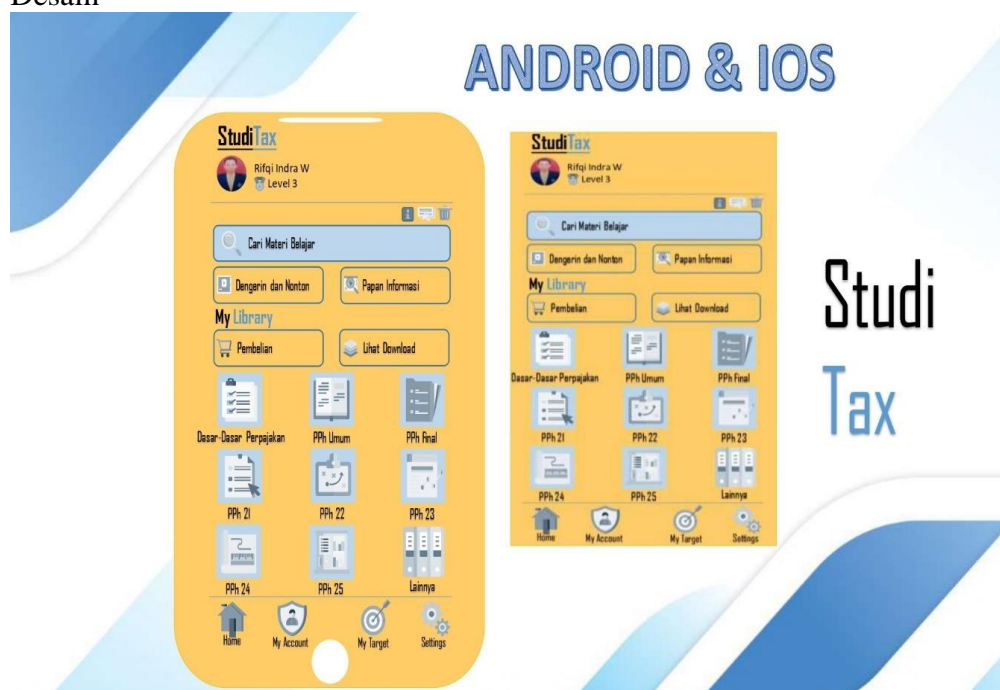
Desain

ANDROID & IOS

StudiTax
Rifqi Indra W
Level 3
Cari Materi Belajar
Dengerin dan Nonton
Papan Informasi
My Library
Pembelian
Lihat Download
Dasar-Dasar Perpajakan
PPh Umum
PPh Final
PPh 21
PPh 22
PPh 23
PPh 24
PPh 25
Lainnya
Home
My Account
My Target
Settings

StudiTax
Rifqi Indra W
Level 3
Cari Materi Belajar
Dengerin dan Nonton
Papan Informasi
My Library
Pembelian
Lihat Download
Dasar-Dasar Perpajakan
PPh Umum
PPh Final
PPh 21
PPh 22
PPh 23
PPh 24
PPh 25
Lainnya
Home
My Account
My Target
Settings

Studi
Tax